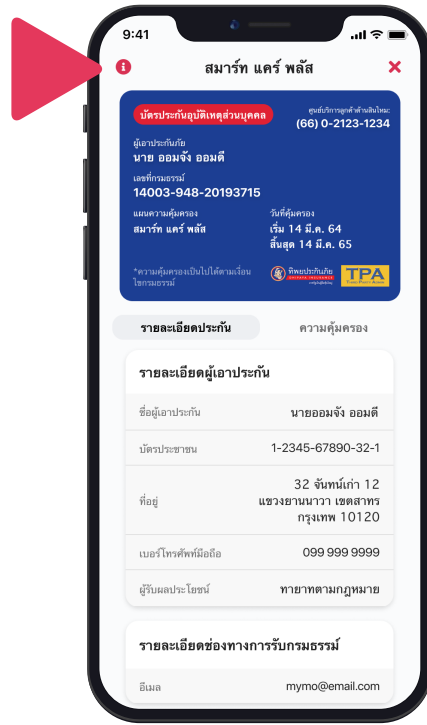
9:41

สมาร์ท แคร์ พลัส

บัตรประกันอุบัติเหตุส่วนบุคคล

ศูนย์บริการลูกค้าสัมพันธ์

(66) 0-2123-1234

ผู้เอาประกันภัย

นาย ออมจัง ออมดี

เลขที่กรมธรรม์

14003-948-20193715

แผนความคุ้มครอง

สมาร์ท แคร์ พลัส

วันที่คุ้มครอง

เริ่ม 14 มี.ค. 64

สิ้นสุด 14 มี.ค. 65

*ความคุ้มครองเป็นไปได้ตามเงื่อนไขกรมธรรม์

ทิพยประกันภัย

TPA

รายละเอียดประกัน

ความคุ้มครอง

รายละเอียดผู้เอาประกัน

| ชื่อผู้เอาประกัน | นายออมจัง ออมดี |
|---|---|
| บัตรประชาชน | 1-2345-67890-32-1 |
| ที่อยู่ | 32 จันทน์เก่า 12 แขวงยานนาวา เขตสาทร กรุงเทพ 10120 |
| เบอร์โทรศัพท์มือถือ | 099 999 9999 |
| ผู้รับผลประโยชน์ | ทายาทตามกฎหมาย |

รายละเอียดช่องทางการรับกรมธรรม์

| อีเมล | mymo@email.com |
|---|---|